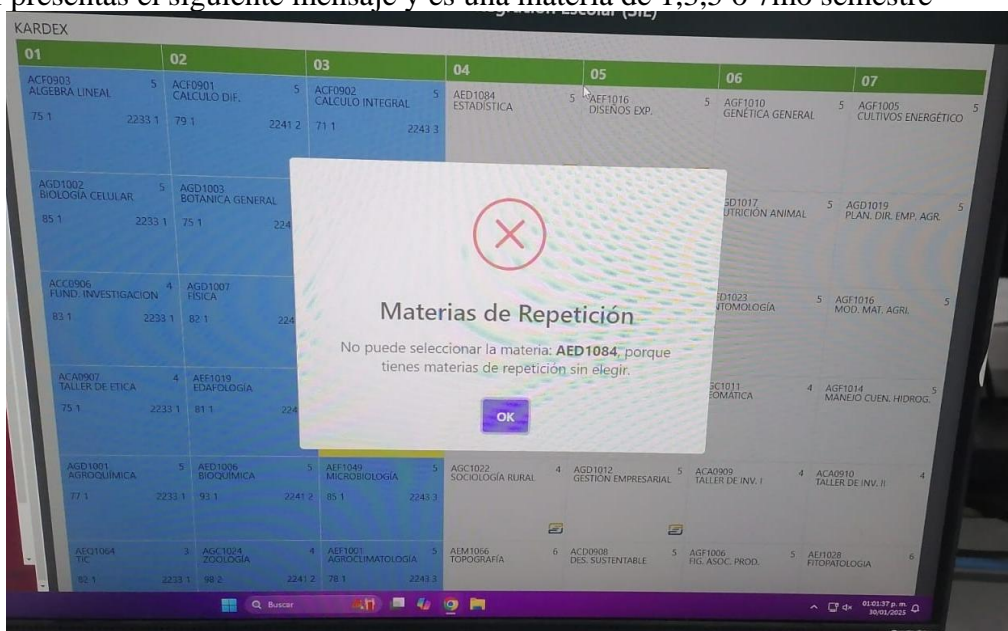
presentas el siguiente mensaje y es una materia de 1,3,5 o 7mo semestre

KARDEX

01 02 03 04 05 06 07

ACF0903 ALGEBRA LINEAL 5 75 1 2233 1
ACF0901 CALCULO DIF. 5 79 1 2241 2
ACF0902 CALCULO INTEGRAL 5 71 1 2243 3
AED1084 ESTADÍSTICA 5
AEF1016 DISEÑOS EXP. 5
AGF1010 GENÉTICA GENERAL 5
AGF1005 CULTIVOS ENERGÉTICO 5

AGD1002 BIOLOGÍA CELULAR 5 85 1 2233 1
AGD1003 BOTANICA GENERAL 5 75 1 224
GD1017 UTRICIÓN ANIMAL 5
AGD1019 PLAN. DIR. EMP. AGR. 5

ACC0906 FUND. INVESTIGACION 4 83 1 2233 1
AGD1007 FISICA 82 1 224
D1023 NTOMOLOGÍA 5
AGF1016 MOD. MAT. AGRI. 5

ACA0907 TALLER DE ETICA 4 75 1 2233 1
AEF1019 EDAFOLOGÍA 81 1 224
C1011 OMÁTICA 4
AGF1014 MANEJO CUEN. HIDROG. 5

Materias de Repetición

No puede seleccionar la materia: AED1084, porque tienes materias de repetición sin elegir.

OK

AGD1001 AGROQUÍMICA 5 77 1 2233 1
AED1006 BIOQUÍMICA 5 93 1 2241 2
AEF1049 MICROBIOLOGÍA 5 85 1 2243 3
AGC1022 SOCIOLOGÍA RURAL 4
AGD1012 GESTION EMPRESARIAL 5
ACA0909 TALLER DE INV. I 4
ACA0910 TALLER DE INV. II 4

AEQ1064 TIC 3 82 1 2233 1
AGC1024 ZOOLOGÍA 4 98 2 2241 2
AEF1001 AGROCLIMATOLOGIA 5 78 1 2243 3
AEM1066 TOPOGRAFÍA 6
ACD0908 DES. SUSTENTABLE 5
AGF1006 FIG. ASOC. PROD. 5
AEI1028 FITOPATOLOGIA 6

Buscar

01:01:37 p. m. 30/01/2025